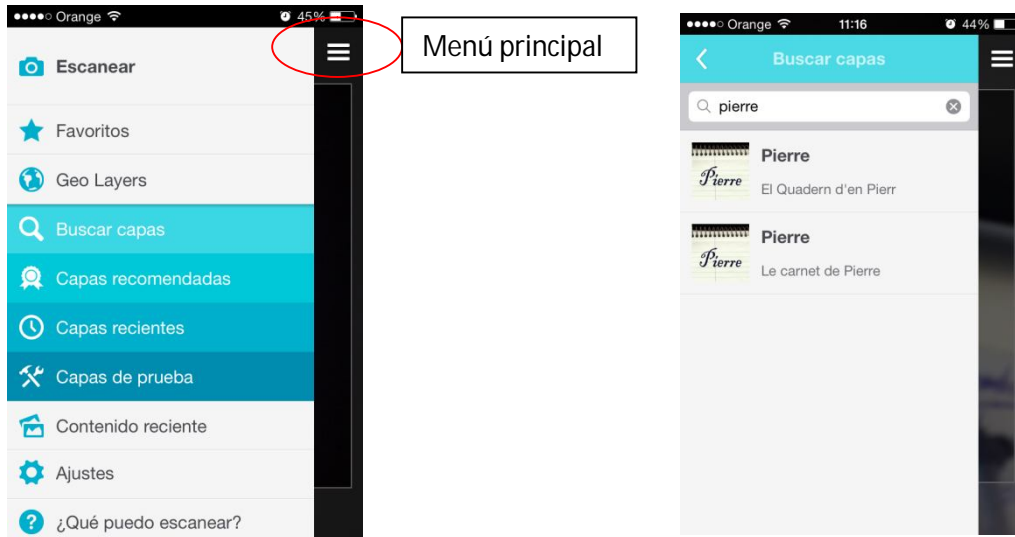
●●●●○ Orange 45%

Escanear

Favoritos

Geo Layers

Buscar capas

Capas recomendadas

Capas recientes

Capas de prueba

Contenido reciente

Ajustes

¿Qué puedo escanear?

Menú principal

●●●●○ Orange 11:16 44%

Buscar capas

pierre

Pierre

Pierre

El Quadern d'en Pierr

Pierre

Pierre

Le carnet de Pierre